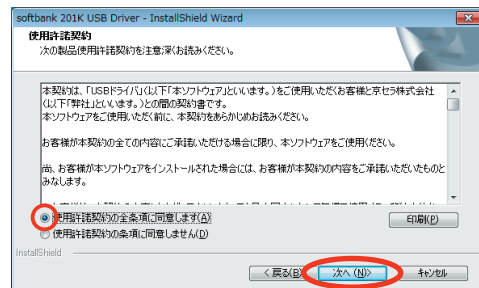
softbank 201K USB Driver - InstallShield Wizard

使用許諾契約
次の製品使用許諾契約を注意深くお読みください。

本契約は、「USBドライバ」(以下「本ソフトウェア」といいます。)をご使用いただくお客様と京セラ株式会社(以下「弊社」といいます。)との間の契約書です。
本ソフトウェアをご使用いただく前に、本契約をお読みください。

お客様が本契約の全ての内容にご承諾いただける場合に限り、本ソフトウェアをご使用ください。

尚、お客様が本ソフトウェアをインストールされた場合には、お客様が本契約の内容をご承諾いただいたものとみなします。

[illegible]

使用許諾契約の全条項に同意します(A)
使用許諾契約の条項に同意しません(D)

印刷(P)

InstallShield

< 戻る(B)
次へ (N)>
キャンセル